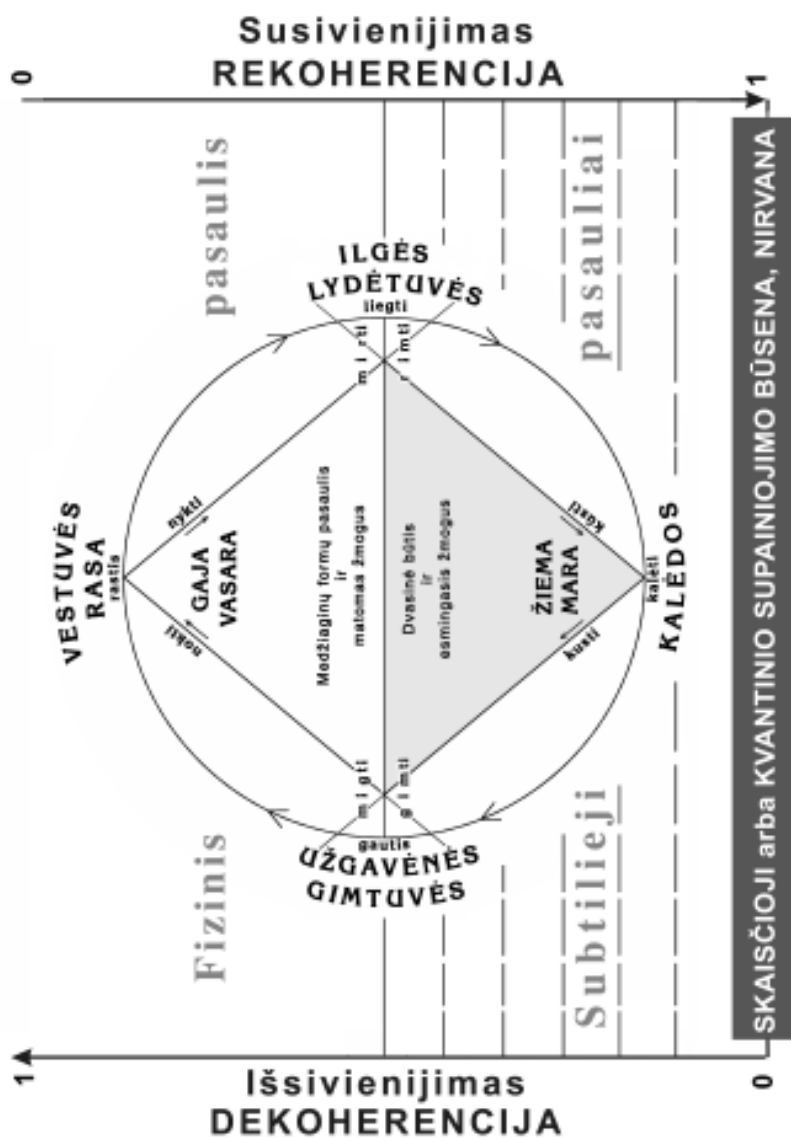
Susivienijimas
REKOHERENCIJA

0

1

pasaulis

pasauliai

ILGĖS
LYDĖTUVĖS
liegti

m i r t i

r i m t i

VESTUVĖS
RASA
rastis

nykti

nokti

GAJA
VASARA

Medžiaginių formų pasaulis
ir
matomas žmogus

Dvasinė būtis
ir
esmingasis žmogus

ŽIEMA
MARA

kasti

kusti

kalėti

KALĖDOS

m i g t i

g i m t i

gautis

UŽGAVĖNĖS
GIMTUVĖS

Fizinis

Subtilieji

SKAISČIOJI arba KVANTINIO SUPAINIOJIMO BŪSENA, NIRVANA

1

0

Išsivienijimas
DEKOHERENCIJA